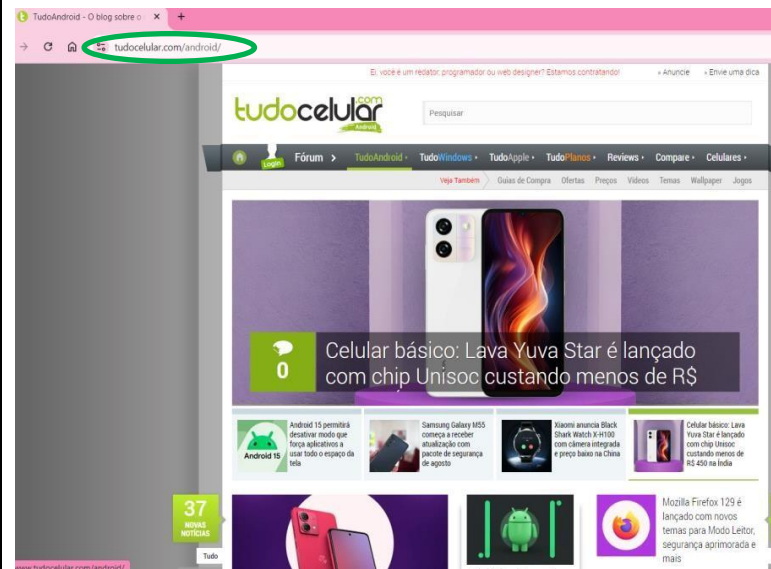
TudoAndroid - O blog sobre o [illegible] ×  +

tudocelular.com/android/

Ei, você é um redator, programador ou web designer? Estamos contratando!  » Anuncie  » Envie uma dica

tudocelular.com Android

Pesquisar

Login  Fórum >  TudoAndroid •  TudoWindows •  TudoApple •  TudoPlanos •  Reviews •  Compare •  Celulares •

Veja Também  Guias de Compra  Ofertas  Preços  Vídeos  Temas  Wallpaper  Jogos

0

Celular básico: Lava Yuva Star é lançado com chip Unisoc custando menos de R$

Android 15

Android 15 permitirá desativar modo que força aplicativos a usar todo o espaço da tela

Samsung Galaxy M55 começa a receber atualização com pacote de segurança de agosto

Xiaomi anuncia Black Shark Watch X-H100 com câmera integrada e preço baixo na China

Celular básico: Lava Yuva Star é lançado com chip Unisoc custando menos de R$ 450 na Índia

37 NOVAS NOTÍCIAS

Tudo

Mozilla Firefox 129 é lançado com novos temas para Modo Leitor, segurança aprimorada e mais

www.tudocelular.com/android/